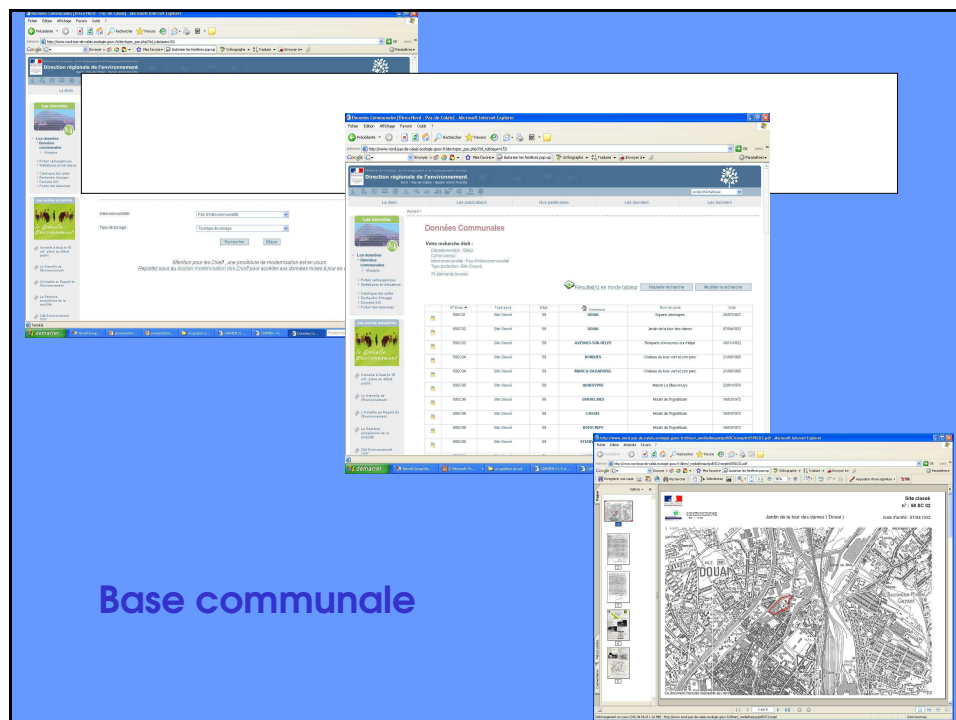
Données Communales [Nord-Pas de Calais] - Microsoft Internet Explorer

Direction régionale de l'Environnement

Les données

Intercommunalité : Pas d'intercommunalité

Type de zonage : Tout type de zonage

Rechercher Effacer

Attention pour les Znieff, une procédure de modernisation est en cours. Reportez vous au dossier modernisation des Znieff pour accéder aux données mises à jour en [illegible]

Données Communales [Nord - Pas de Calais] - Microsoft Internet Explorer

Direction régionale de l'Environnement

Les données | Les publications | Vos partenaires | Les dossiers | Les dossiers

Données Communales

Votre recherche était :

Résultat(s) en mode tableau | Nouvelle recherche | Modifier la recherche

| | N° Zone | Type zone | Dept. | Commune | Nom de zone | Date |
|---|---|---|---|---|---|---|
| | 59SC01 | Site Classé | 59 | DENAIN | Square Jeanmapes | |
| | 59SC02 | Site Classé | 59 | DOUAI | Jardin de la tour des dames | |
| | 59SC03 | Site Classé | 59 | AVESNES-SUR-HELPE | Remparts d'Avesnes-sur-Helpe | |
| | 59SC04 | Site Classé | 59 | BONDUES | Chateau du lion vert et son parc | |
| | 59SC04 | Site Classé | 59 | MARCQ-EN-BAROEUL | Chateau du lion vert et son parc | |
| | 59SC05 | Site Classé | 59 | QUAEDYPRE | Marais La Blanchype | |
| | 59SC06 | Site Classé | 59 | HAVERSKERQUE | Moulin de Rogeklaue | |
| | 59SC06 | Site Classé | 59 | CASSEL | Moulin de Rogeklaue | |
| | 59SC06 | Site Classé | 59 | BOESCHEPE | Moulin de Rogeklaue | |

démarrer

Site classé
n° : 59 SC 02
Jardin de la tour des dames ( Douai )
DOUAI

Base communale